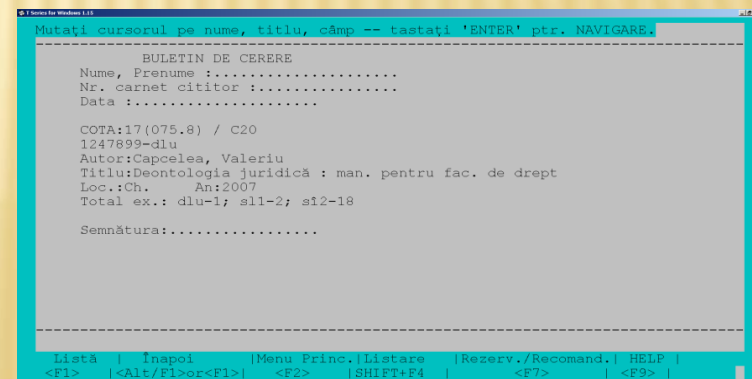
T Series for Windows 1.15

Mutaţi cursorul pe nume, titlu, câmp -- tastaţi 'ENTER' ptr. NAVIGARE.

BULETIN DE CERERE
Nume, Prenume :.....................
Nr. carnet cititor :................
Data :....................

COTA:17(075.8) / C20
1247899-dlu
Autor:Capcelea, Valeriu
Titlu:Deontologia juridică : man. pentru fac. de drept
Loc.:Ch. An:2007
Total ex.: dlu-1; sl1-2; sî2-18

Semnătura:.................

| Listă | Înapoi | Menu Princ. | Listare | Rezerv./Recomand. | HELP |
|---|---|---|---|---|---|
| <F1> | <Alt/F1>or<F1> | <F2> | SHIFT+F4 | <F7> | <F9> |